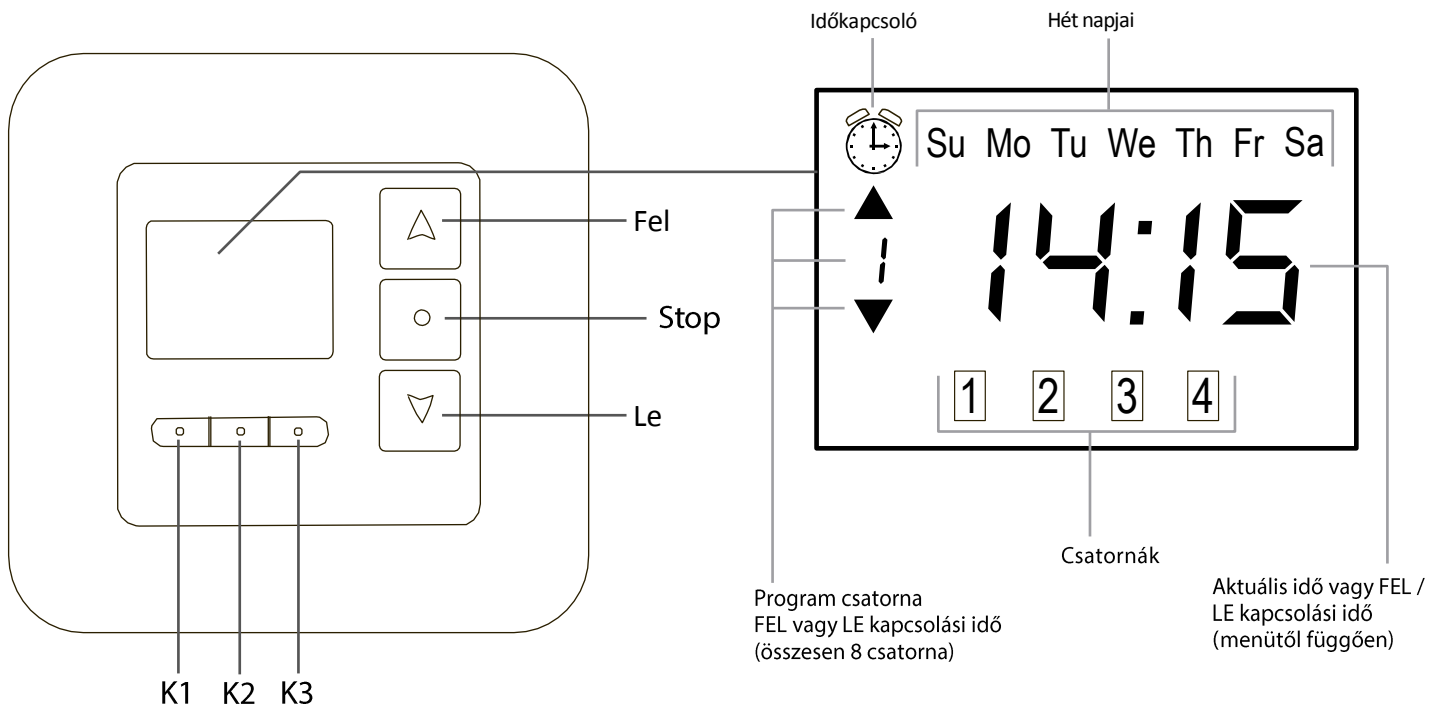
Időkapcsoló

Hét napjai

Su Mo Tu We Th Fr Sa

Fel

Stop

Le

1

14:15

1 2 3 4

K1 K2 K3

Csatornák

Program csatorna
FEL vagy LE kapcsolási idő
(összesen 8 csatorna)

Aktuális idő vagy FEL / LE kapcsolási idő (menütől függően)